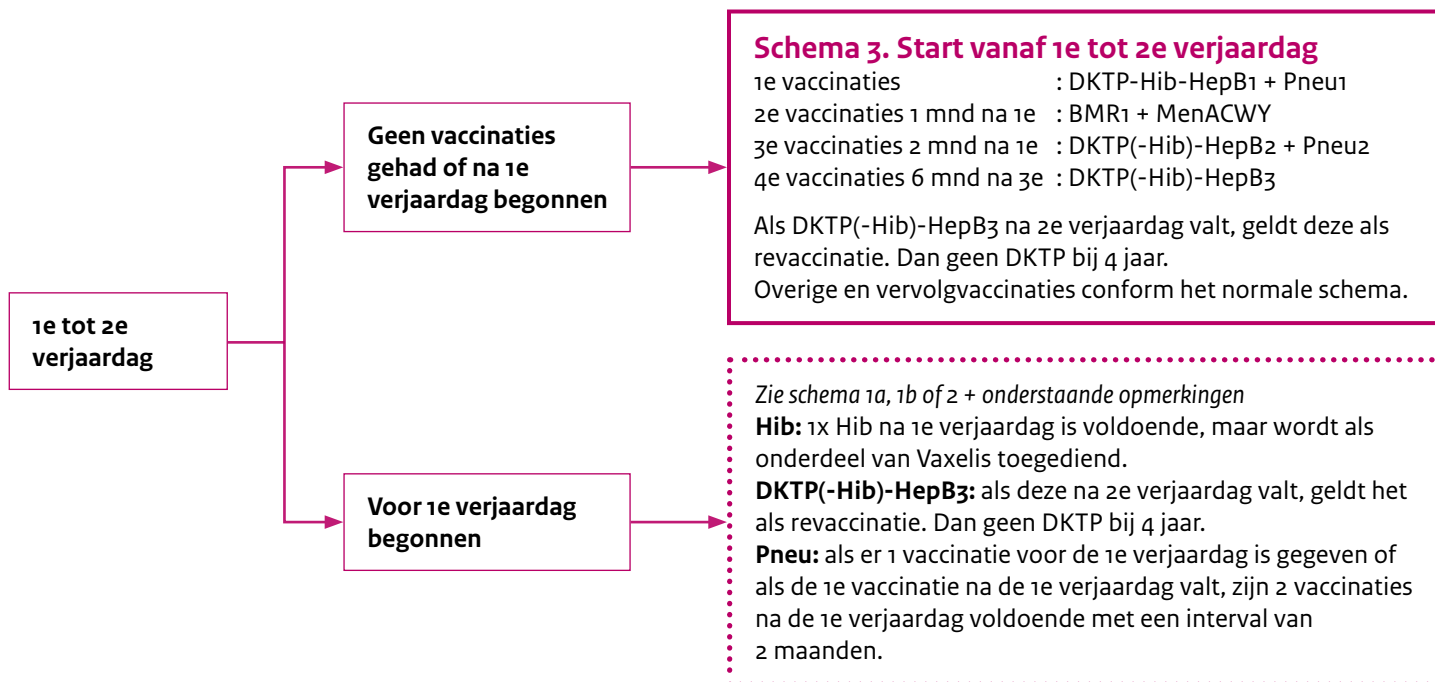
1e tot 2e verjaardag

Geen vaccinaties gehad of na 1e verjaardag begonnen

Schema 3. Start vanaf 1e tot 2e verjaardag
1e vaccinaties : DKTP-Hib-HepB1 + Pneu1
2e vaccinaties 1 mnd na 1e : BMR1 + MenACWY
3e vaccinaties 2 mnd na 1e : DKTP(-Hib)-HepB2 + Pneu2
4e vaccinaties 6 mnd na 3e : DKTP(-Hib)-HepB3

Als DKTP(-Hib)-HepB3 na 2e verjaardag valt, geldt deze als revaccinatie. Dan geen DKTP bij 4 jaar.
Overige en vervolgvaccinaties conform het normale schema.

Voor 1e verjaardag begonnen

Zie schema 1a, 1b of 2 + onderstaande opmerkingen
**Hib:** 1x Hib na 1e verjaardag is voldoende, maar wordt als onderdeel van Vaxelis toegediend.
**DKTP(-Hib)-HepB3:** als deze na 2e verjaardag valt, geldt het als revaccinatie. Dan geen DKTP bij 4 jaar.
**Pneu:** als er 1 vaccinatie voor de 1e verjaardag is gegeven of als de 1e vaccinatie na de 1e verjaardag valt, zijn 2 vaccinaties na de 1e verjaardag voldoende met een interval van 2 maanden.